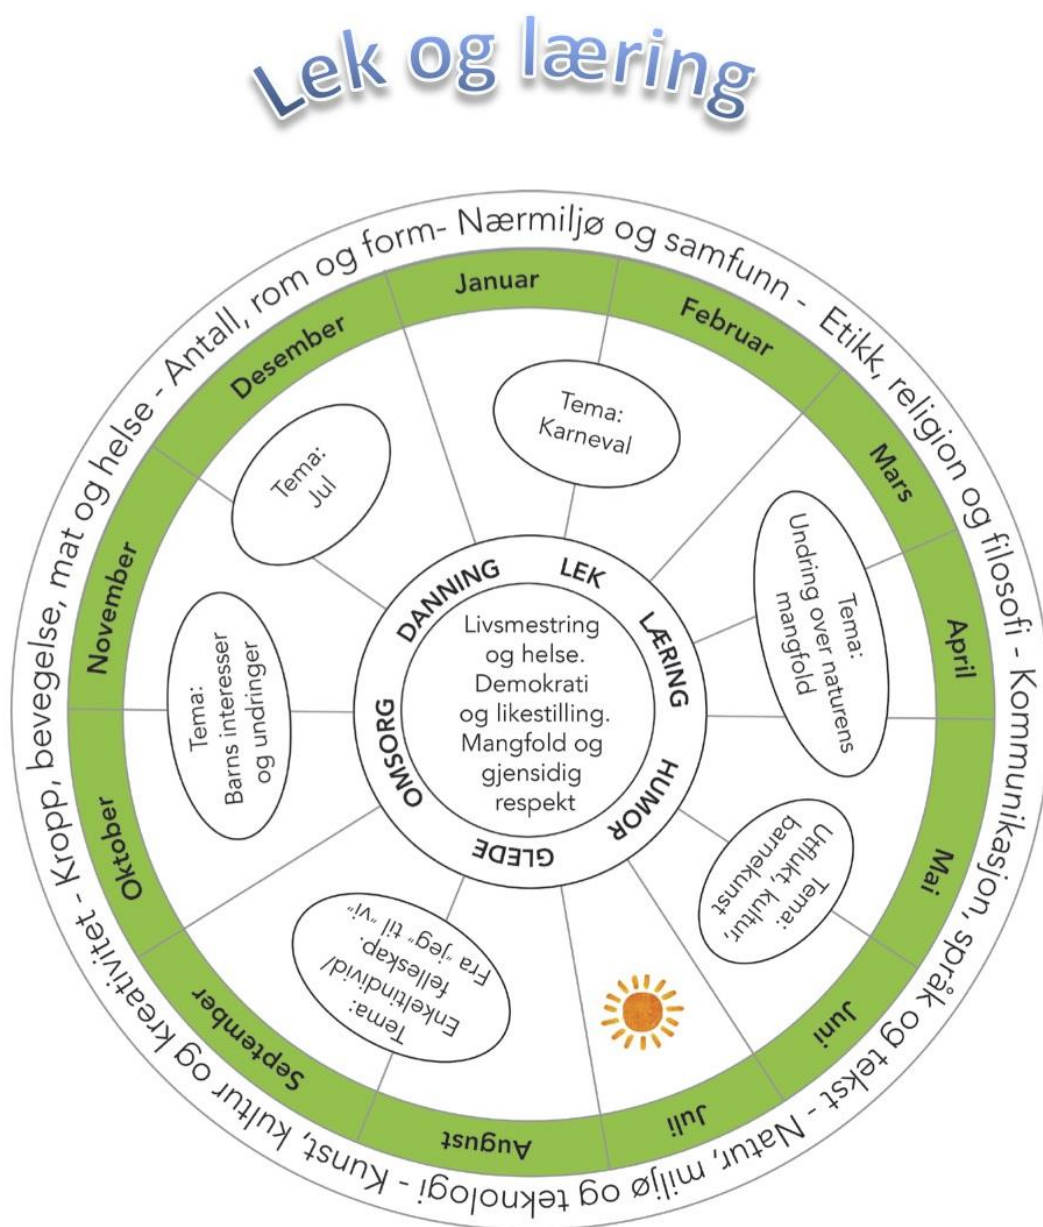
Lek og læring

Nærmiljø og samfunn - Etikk, religion og filosofi - Kommunikasjon, språk og tekst - Natur, miljø og teknologi - Kunst, kultur og kreativitet - Kropp, bevegelse, mat og helse - Antall, rom og form-

Januar

Februar

Mars

April

Mai

Juni

Juli

August

September

Oktober

November

Desember

Tema: Karneval

Tema: Undring over naturens mangfold

Tema: Utflukt, kultur, barnekunst

Tema: Enkeltindivid/ fellesskap. Fra „jeg" til „vi".

Tema: Barns interesser og undringer

Tema: Jul

LEK

LÆRING

HUMOR

GLEDE

OMSORG

DANNING

Livsmestring og helse. Demokrati og likestilling. Mangfold og gjensidig respekt